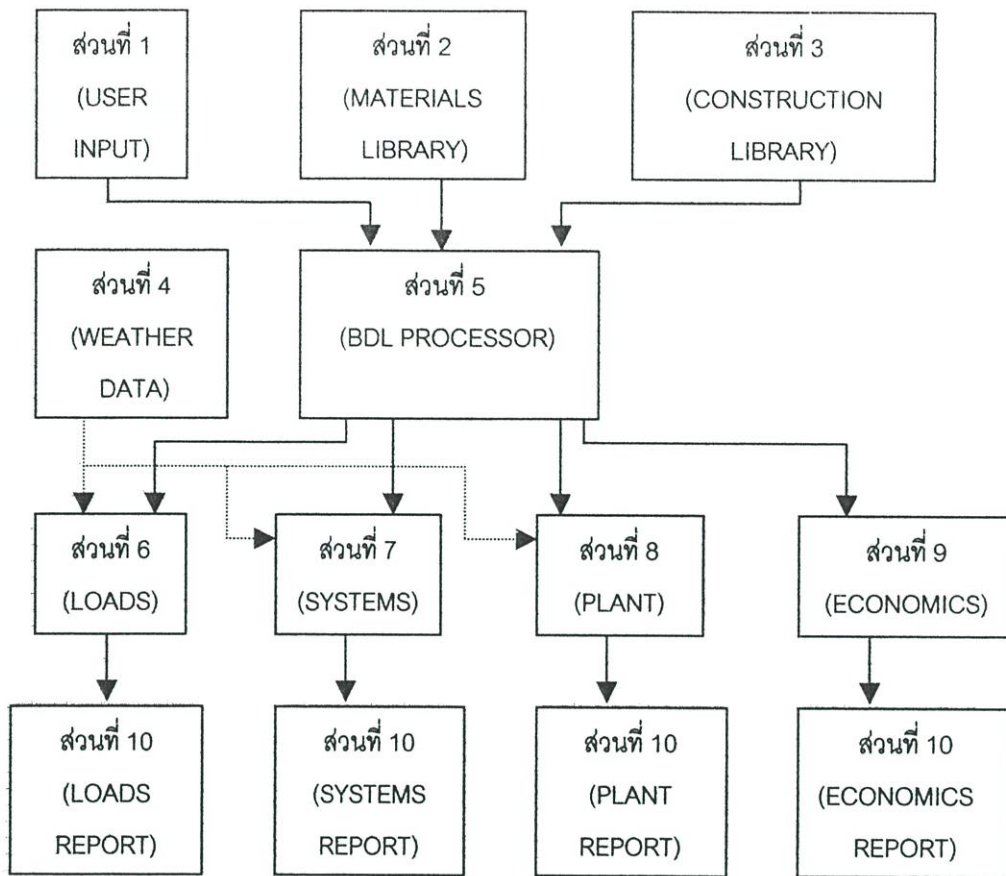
ส่วนที่ 1
(USER
INPUT)

ส่วนที่ 2
(MATERIALS
LIBRARY)

ส่วนที่ 3
(CONSTRUCTION
LIBRARY)

ส่วนที่ 4
(WEATHER
DATA)

ส่วนที่ 5
(BDL PROCESSOR)

ส่วนที่ 6
(LOADS)

ส่วนที่ 7
(SYSTEMS)

ส่วนที่ 8
(PLANT)

ส่วนที่ 9
(ECONOMICS)

ส่วนที่ 10
(LOADS
REPORT)

ส่วนที่ 10
(SYSTEMS
REPORT)

ส่วนที่ 10
(PLANT
REPORT)

ส่วนที่ 10
(ECONOMICS
REPORT)